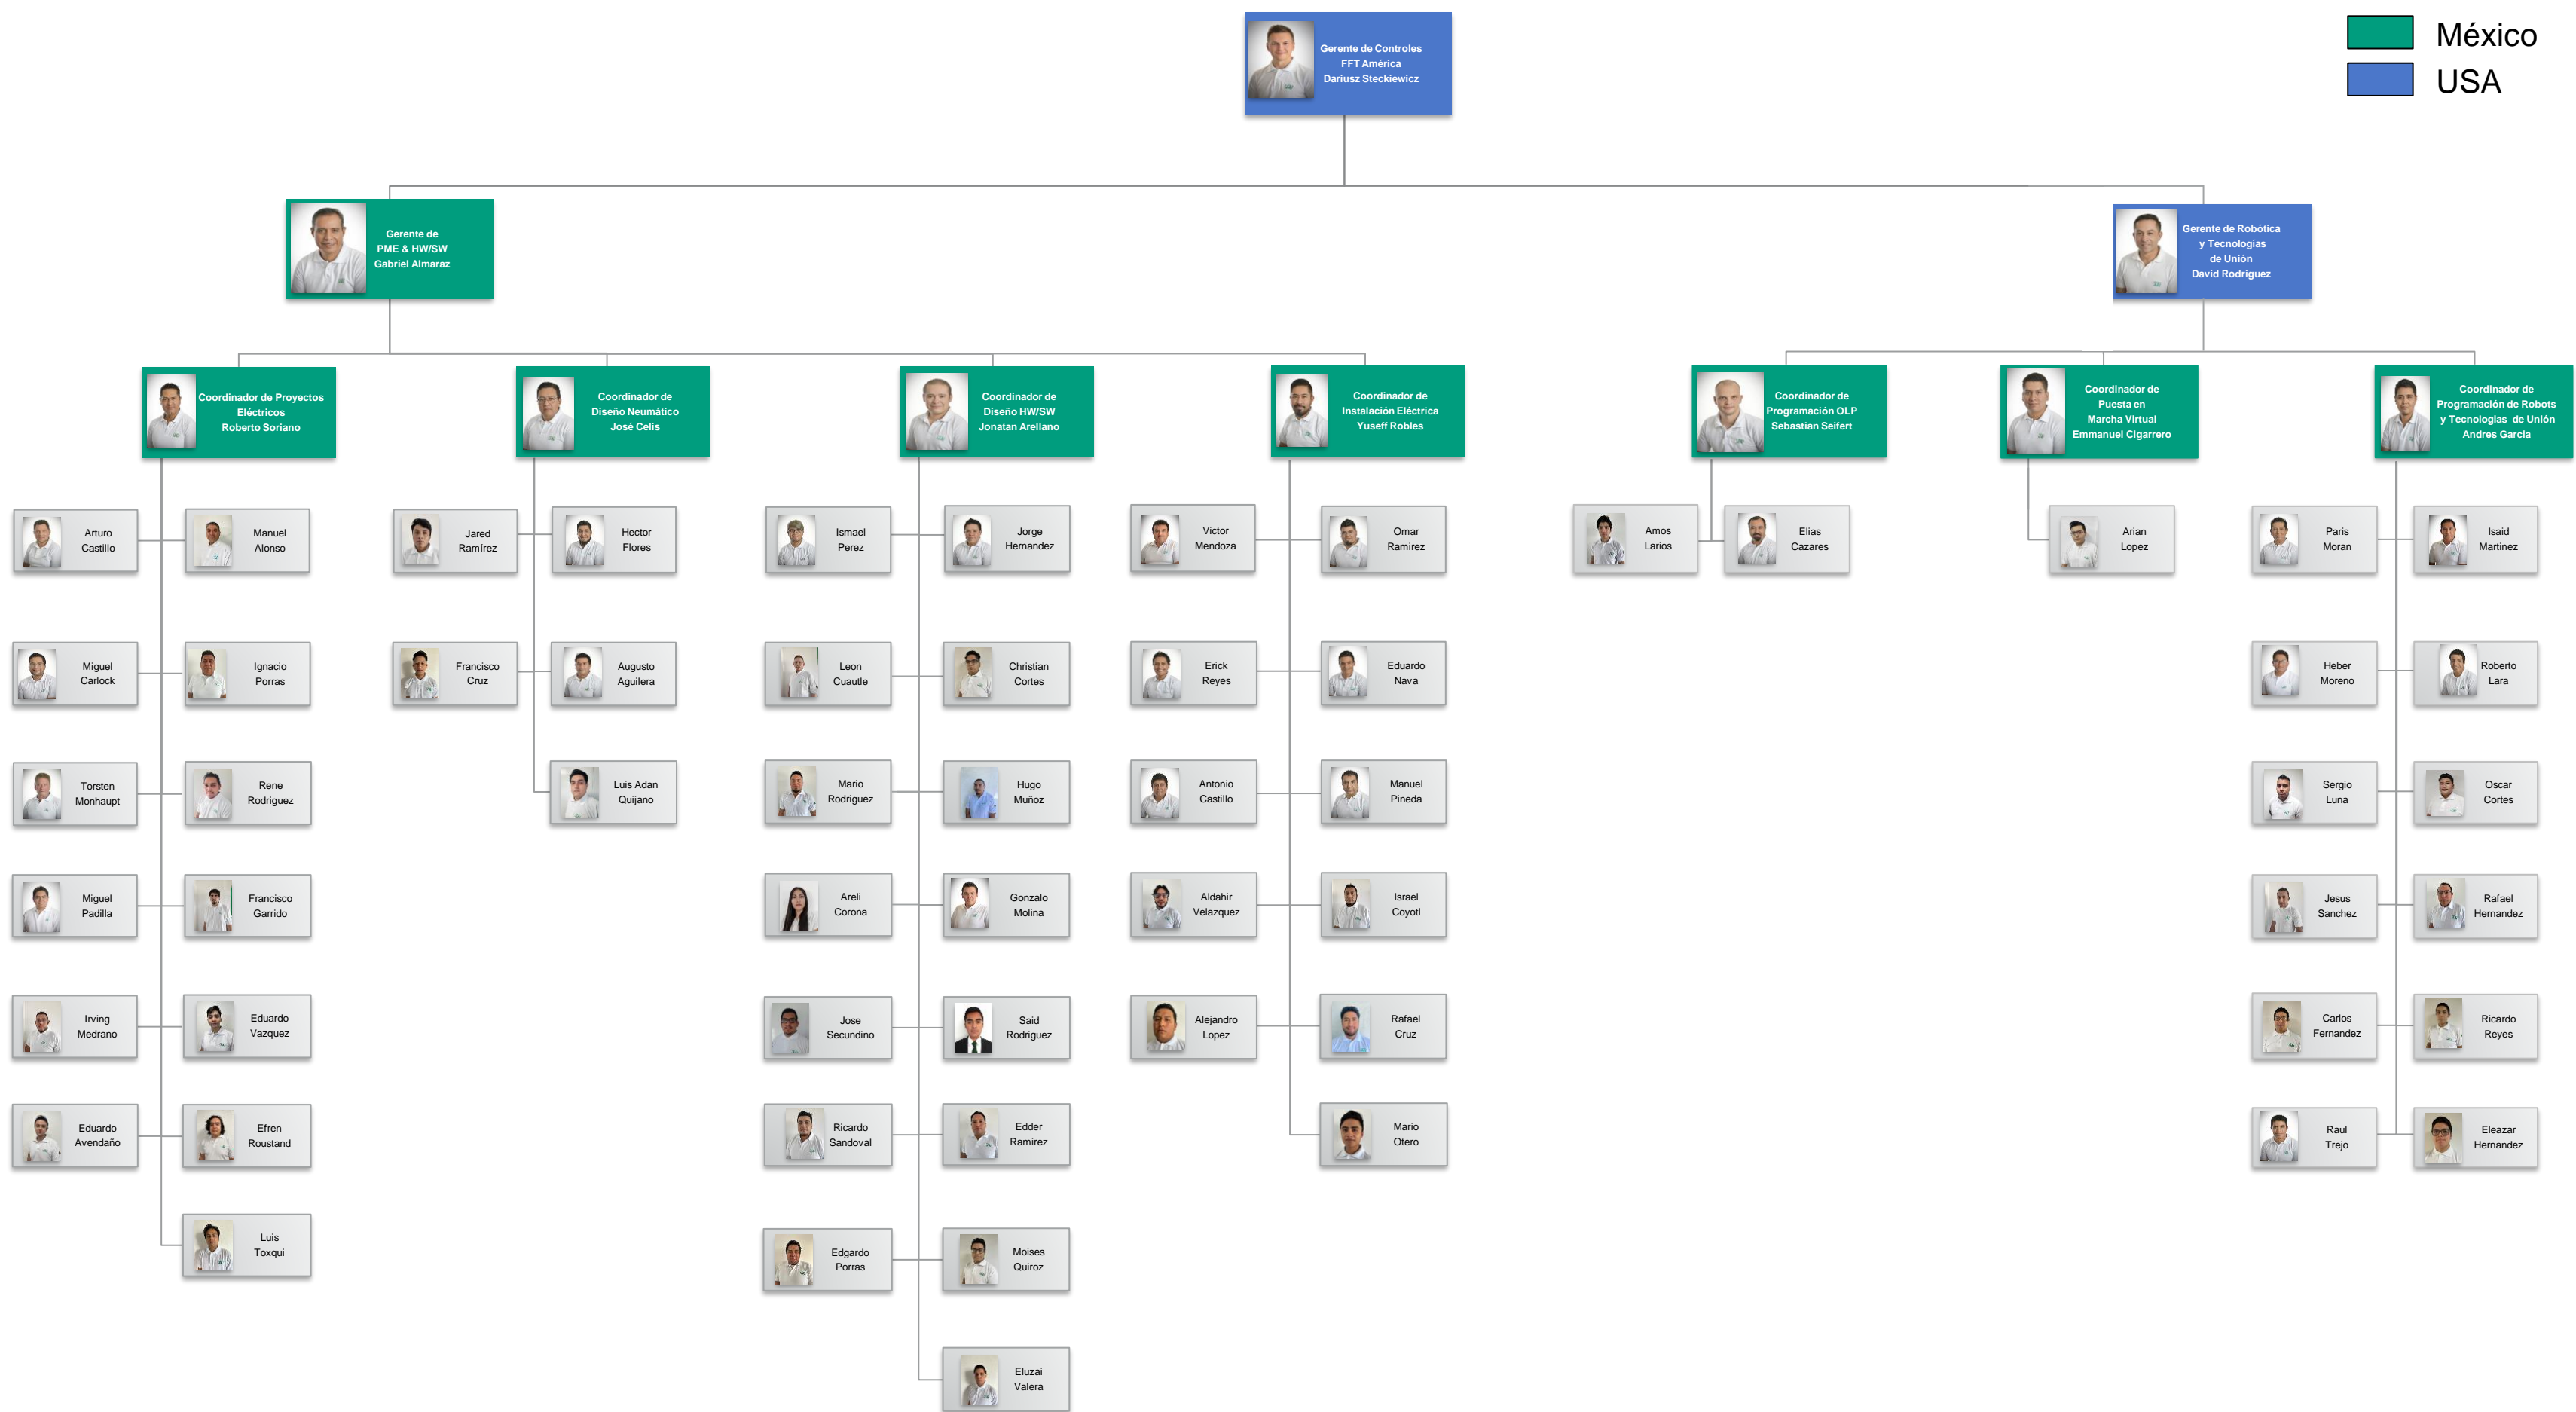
Gerente de Controles FFT América Dariusz Steckiewicz

México
USA

Gerente de PME & HW/SW Gabriel Almaraz

Gerente de Robótica y Tecnologías de Unión David Rodriguez

Coordinador de Proyectos Eléctricos Roberto Soriano

Arturo Castillo
Manuel Alonso
Miguel Carlock
Ignacio Porras
Torsten Monhaupt
Rene Rodriguez
Miguel Padilla
Francisco Garrido
Irving Medrano
Eduardo Vazquez
Eduardo Avendaño
Efren Roustand
Luis Toxqui

Coordinador de Diseño Neumático José Celis

Jared Ramírez
Hector Flores
Francisco Cruz
Augusto Aguilera
Luis Adan Quijano

Coordinador de Diseño HW/SW Jonatan Arellano

Ismael Perez
Jorge Hernandez
Leon Cuautle
Christian Cortes
Mario Rodriguez
Hugo Muñoz
Areli Corona
Gonzalo Molina
Jose Secundino
Said Rodriguez
Ricardo Sandoval
Edder Ramirez
Edgardo Porras
Moises Quiroz
Eluzai Valera

Coordinador de Instalación Eléctrica Yuseff Robles

Victor Mendoza
Omar Ramirez
Erick Reyes
Eduardo Nava
Antonio Castillo
Manuel Pineda
Aldahir Velazquez
Israel Coyotl
Alejandro Lopez
Rafael Cruz
Mario Otero

Coordinador de Programación OLP Sebastian Seifert

Amos Larios
Elias Cazares

Coordinador de Puesta en Marcha Virtual Emmanuel Cigarrero

Arian Lopez

Coordinador de Programación de Robots y Tecnologías de Unión Andres Garcia

Paris Moran
Isaid Martinez
Heber Moreno
Roberto Lara
Sergio Luna
Oscar Cortes
Jesus Sanchez
Rafael Hernandez
Carlos Fernandez
Ricardo Reyes
Raul Trejo
Eleazar Hernandez